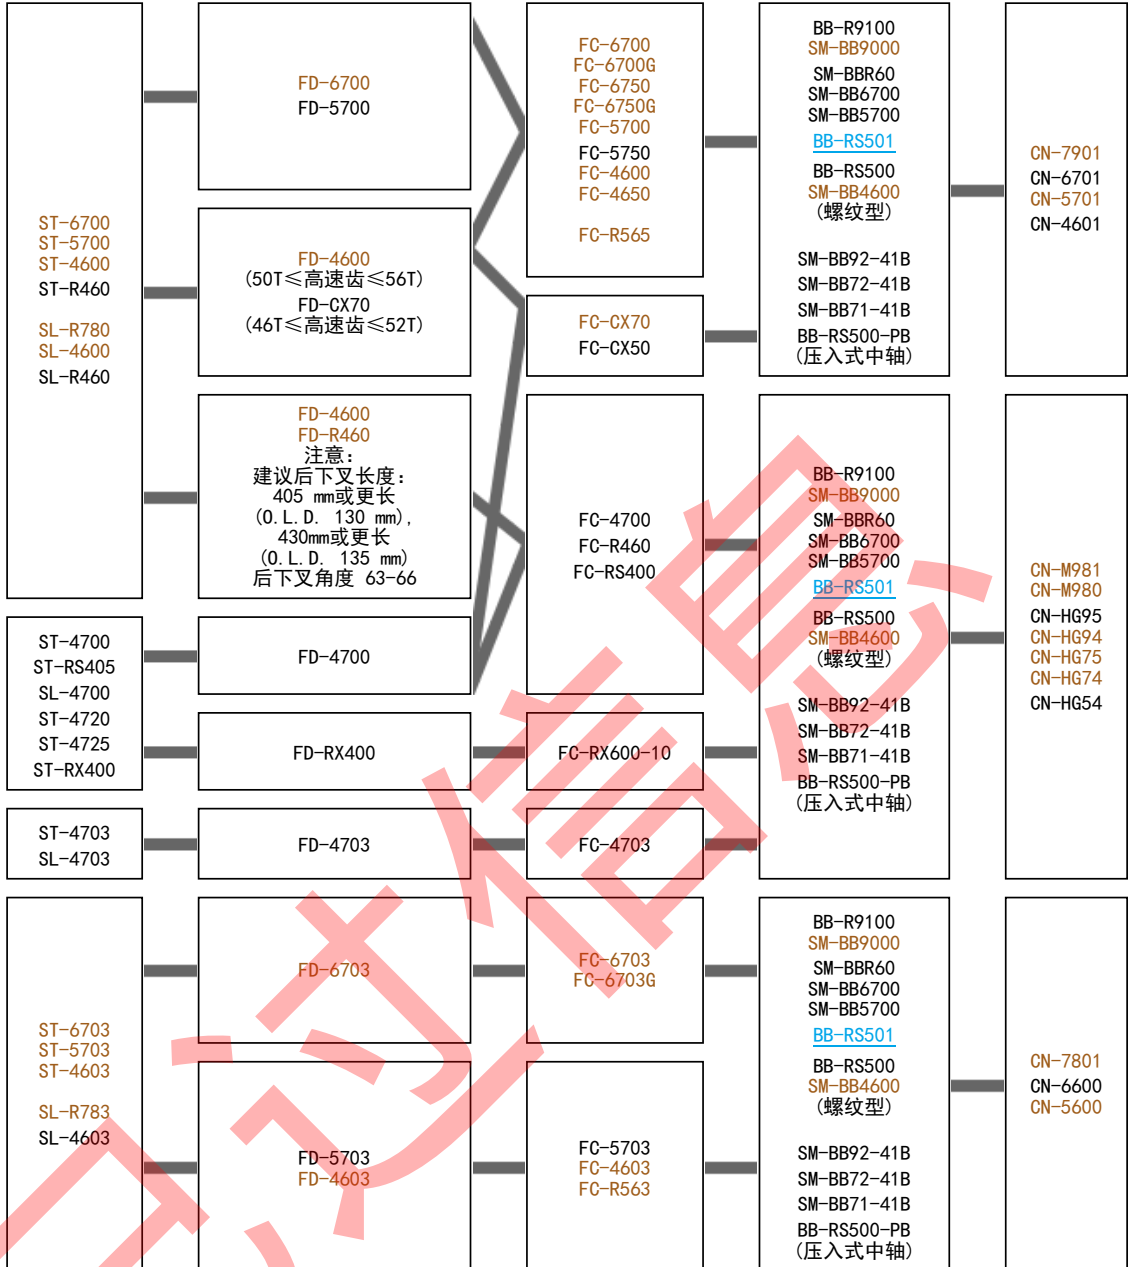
ST-6700
ST-5700
ST-4600
ST-R460

SL-R780
SL-4600
SL-R460

FD-6700
FD-5700

FD-4600
(50T≤高速齿≤56T)
FD-CX70
(46T≤高速齿≤52T)

FD-4600
FD-R460
注意:
建议后下叉长度:
405 mm或更长
(O.L.D. 130 mm),
430mm或更长
(O.L.D. 135 mm)
后下叉角度 63-66

FC-6700
FC-6700G
FC-6750
FC-6750G
FC-5700
FC-5750
FC-4600
FC-4650

FC-R565

FC-CX70
FC-CX50

BB-R9100
SM-BB9000
SM-BBR60
SM-BB6700
SM-BB5700
BB-RS501
BB-RS500
SM-BB4600
(螺纹型)

SM-BB92-41B
SM-BB72-41B
SM-BB71-41B
BB-RS500-PB
(压入式中轴)

CN-7901
CN-6701
CN-5701
CN-4601

ST-4700
ST-RS405
SL-4700
ST-4720
ST-4725
ST-RX400

FD-4700

FD-RX400

FC-4700
FC-R460
FC-RS400

FC-RX600-10

BB-R9100
SM-BB9000
SM-BBR60
SM-BB6700
SM-BB5700
BB-RS501
BB-RS500
SM-BB4600
(螺纹型)

SM-BB92-41B
SM-BB72-41B
SM-BB71-41B
BB-RS500-PB
(压入式中轴)

CN-M981
CN-M980
CN-HG95
CN-HG94
CN-HG75
CN-HG74
CN-HG54

ST-4703
SL-4703

FD-4703

FC-4703

ST-6703
ST-5703
ST-4603

SL-R783
SL-4603

FD-6703

FD-5703
FD-4603

FC-6703
FC-6703G

FC-5703
FC-4603
FC-R563

BB-R9100
SM-BB9000
SM-BBR60
SM-BB6700
SM-BB5700
BB-RS501
BB-RS500
SM-BB4600
(螺纹型)

SM-BB92-41B
SM-BB72-41B
SM-BB71-41B
BB-RS500-PB
(压入式中轴)

CN-7801
CN-6600
CN-5600